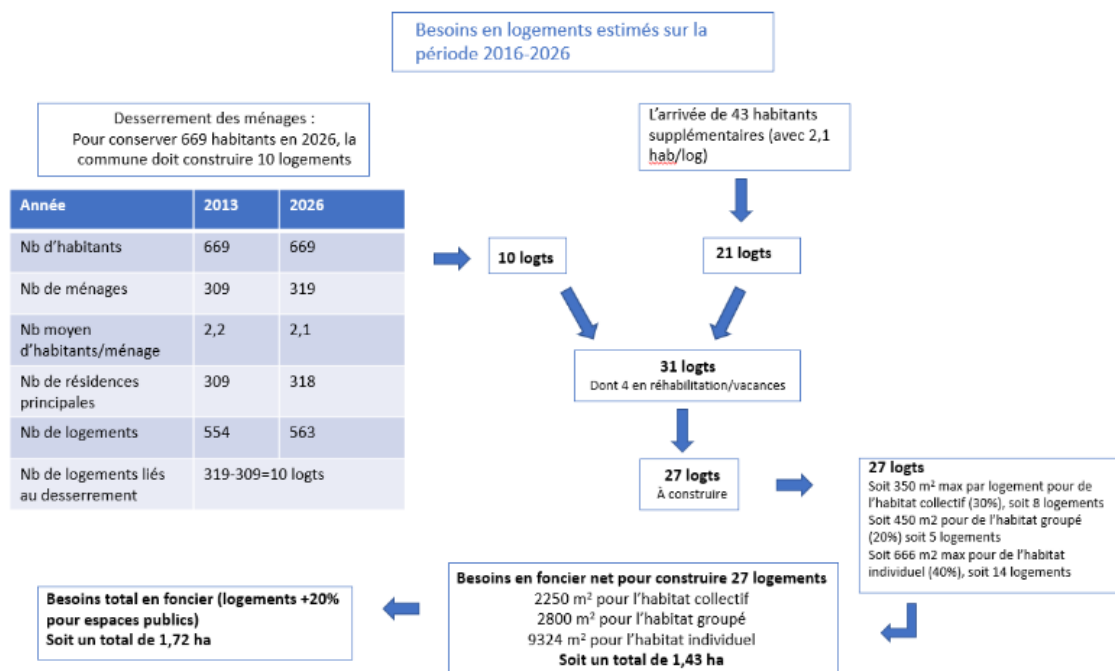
Besoins en logements estimés sur la période 2016-2026

Desserrement des ménages :
Pour conserver 669 habitants en 2026, la commune doit construire 10 logements

| Année | 2013 | 2026 |
|---|---|---|
| Nb d'habitants | 669 | 669 |
| Nb de ménages | 309 | 319 |
| Nb moyen d'habitants/ménage | 2,2 | 2,1 |
| Nb de résidences principales | 309 | 318 |
| Nb de logements | 554 | 563 |
| Nb de logements liés au desserrement | 319-309=10 logts | |

L'arrivée de 43 habitants supplémentaires (avec 2,1 hab/log)

10 logts

21 logts

31 logts
Dont 4 en réhabilitation/vacances

27 logts
À construire

27 logts
Soit 350 m² max par logement pour de l'habitat collectif (30%), soit 8 logements
Soit 450 m2 pour de l'habitat groupé (20%) soit 5 logements
Soit 666 m2 max pour de l'habitat individuel (40%), soit 14 logements

Besoins en foncier net pour construire 27 logements
2250 m² pour l'habitat collectif
2800 m² pour l'habitat groupé
9324 m² pour l'habitat individuel
Soit un total de 1,43 ha

Besoins total en foncier (logements +20% pour espaces publics)
Soit un total de 1,72 ha